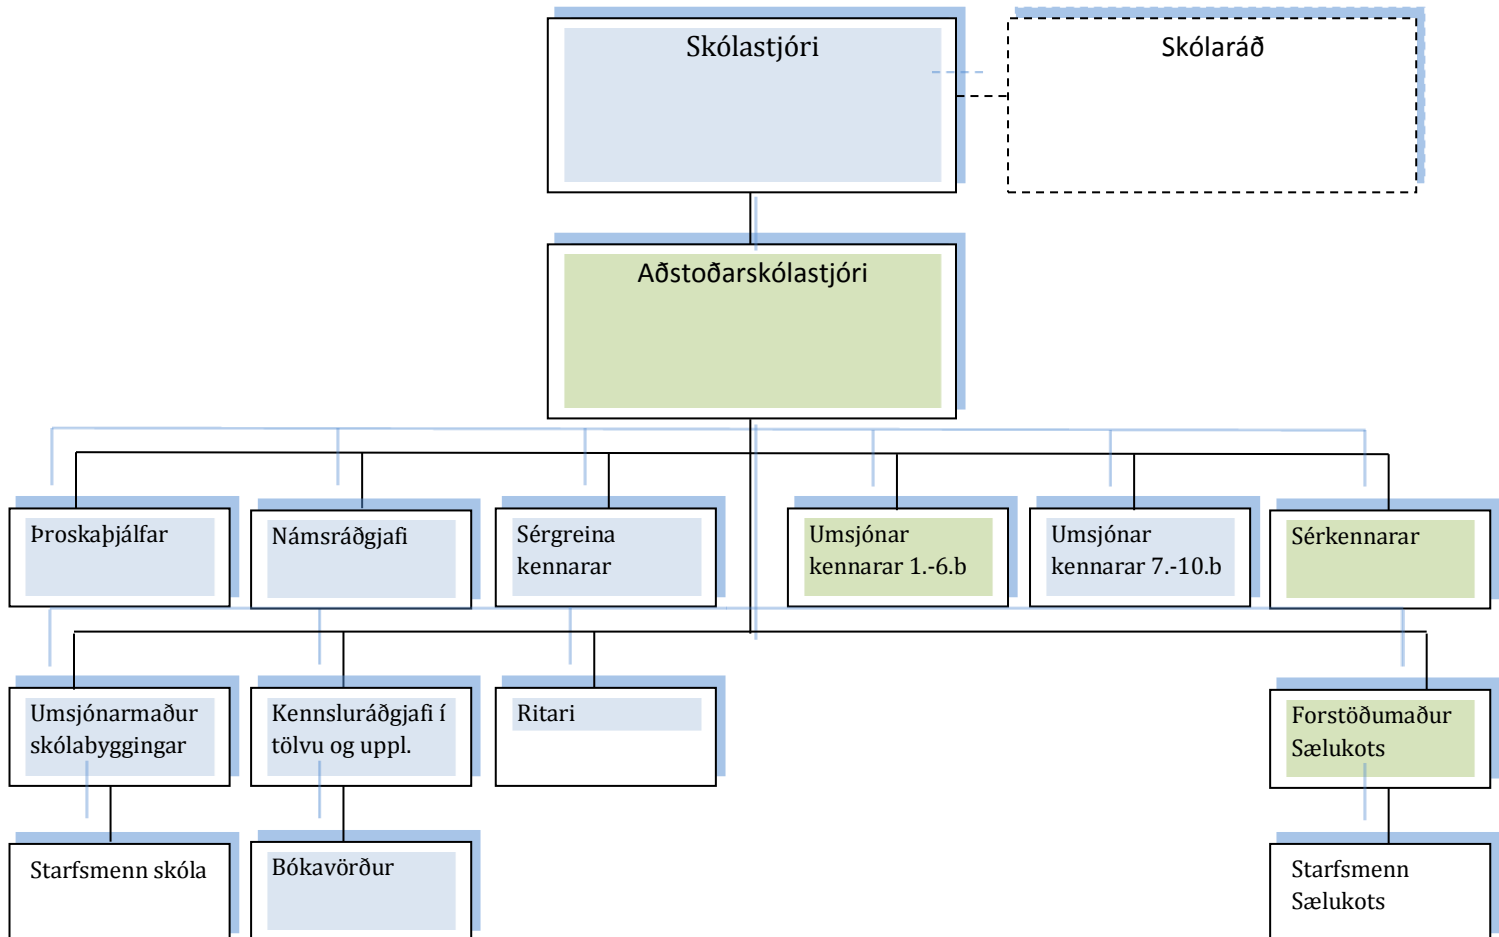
Skólastjóri

Skólaráð

Aðstoðarskólastjóri

Þroskaþjálfar

Námsráðgjafi

Sérgreina kennarar

Umsjónar kennarar 1.-6.b

Umsjónar kennarar 7.-10.b

Sérkennarar

Umsjónarmaður skólabyggingar

Kennsluráðgjafi í tölvu og uppl.

Ritari

Forstöðumaður Sælukots

Starfsmenn skóla

Bókavörður

Starfsmenn Sælukots